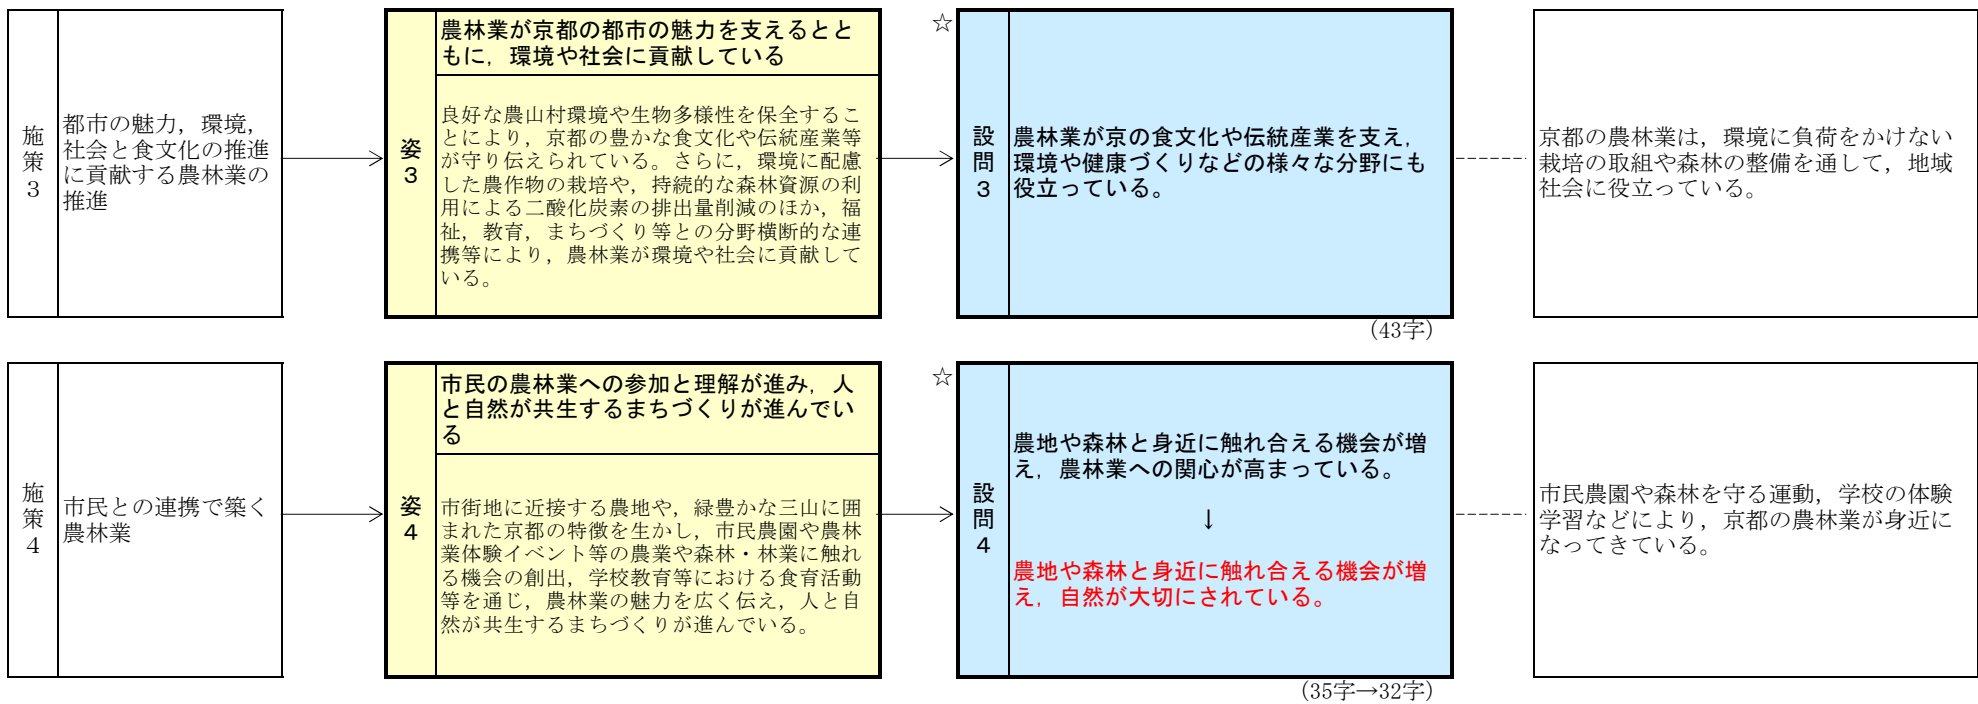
施策3

都市の魅力，環境，社会と食文化の推進に貢献する農林業の推進

姿3

農林業が京都の都市の魅力を支えるとともに，環境や社会に貢献している

良好な農山村環境や生物多様性を保全することにより，京都の豊かな食文化や伝統産業等が守り伝えられている。さらに，環境に配慮した農作物の栽培や，持続的な森林資源の利用による二酸化炭素の排出量削減のほか，福祉，教育，まちづくり等との分野横断的な連携等により，農林業が環境や社会に貢献している。

☆

設問3

農林業が京の食文化や伝統産業を支え，環境や健康づくりなどの様々な分野にも役立っている。

(43字)

京都の農林業は，環境に負荷をかけない栽培の取組や森林の整備を通して，地域社会に役立っている。

施策4

市民との連携で築く農林業

姿4

市民の農林業への参加と理解が進み，人と自然が共生するまちづくりが進んでいる

市街地に近接する農地や，緑豊かな三山に囲まれた京都の特徴を生かし，市民農園や農林業体験イベント等の農業や森林・林業に触れる機会の創出，学校教育等における食育活動等を通じ，農林業の魅力を広く伝え，人と自然が共生するまちづくりが進んでいる。

☆

設問4

農地や森林と身近に触れ合える機会が増え，農林業への関心が高まっている。

↓

農地や森林と身近に触れ合える機会が増え，自然が大切にされている。

(35字→32字)

市民農園や森林を守る運動，学校の体験学習などにより，京都の農林業が身近になってきている。